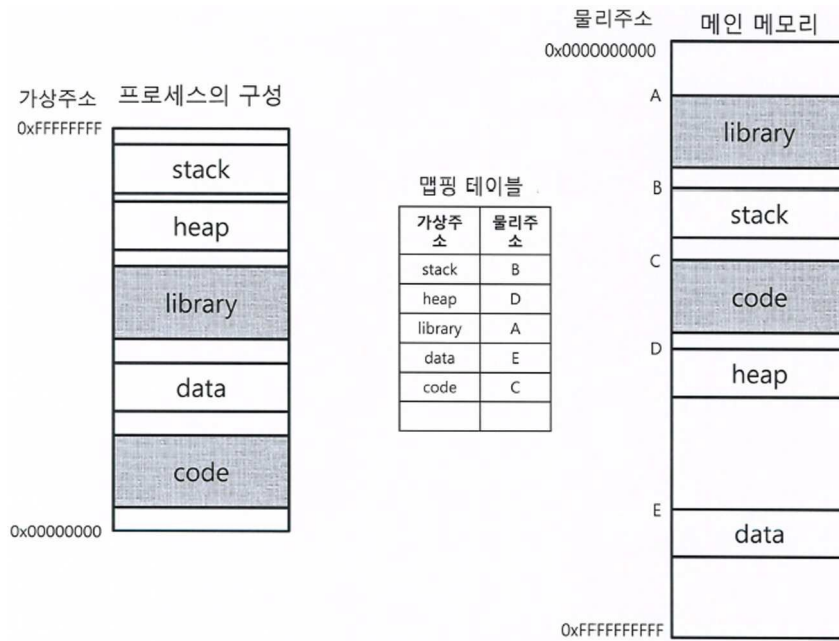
가상주소 프로세스의 구성

0xFFFFFFFF

stack

heap

library

data

code

0x00000000

맵핑 테이블

| 가상주소 | 물리주소 |
|---|---|
| stack | B |
| heap | D |
| library | A |
| data | E |
| code | C |
| | |

물리주소 메인 메모리

0x0000000000

A

library

B

stack

C

code

D

heap

E

data

0xFFFFFFFFFF